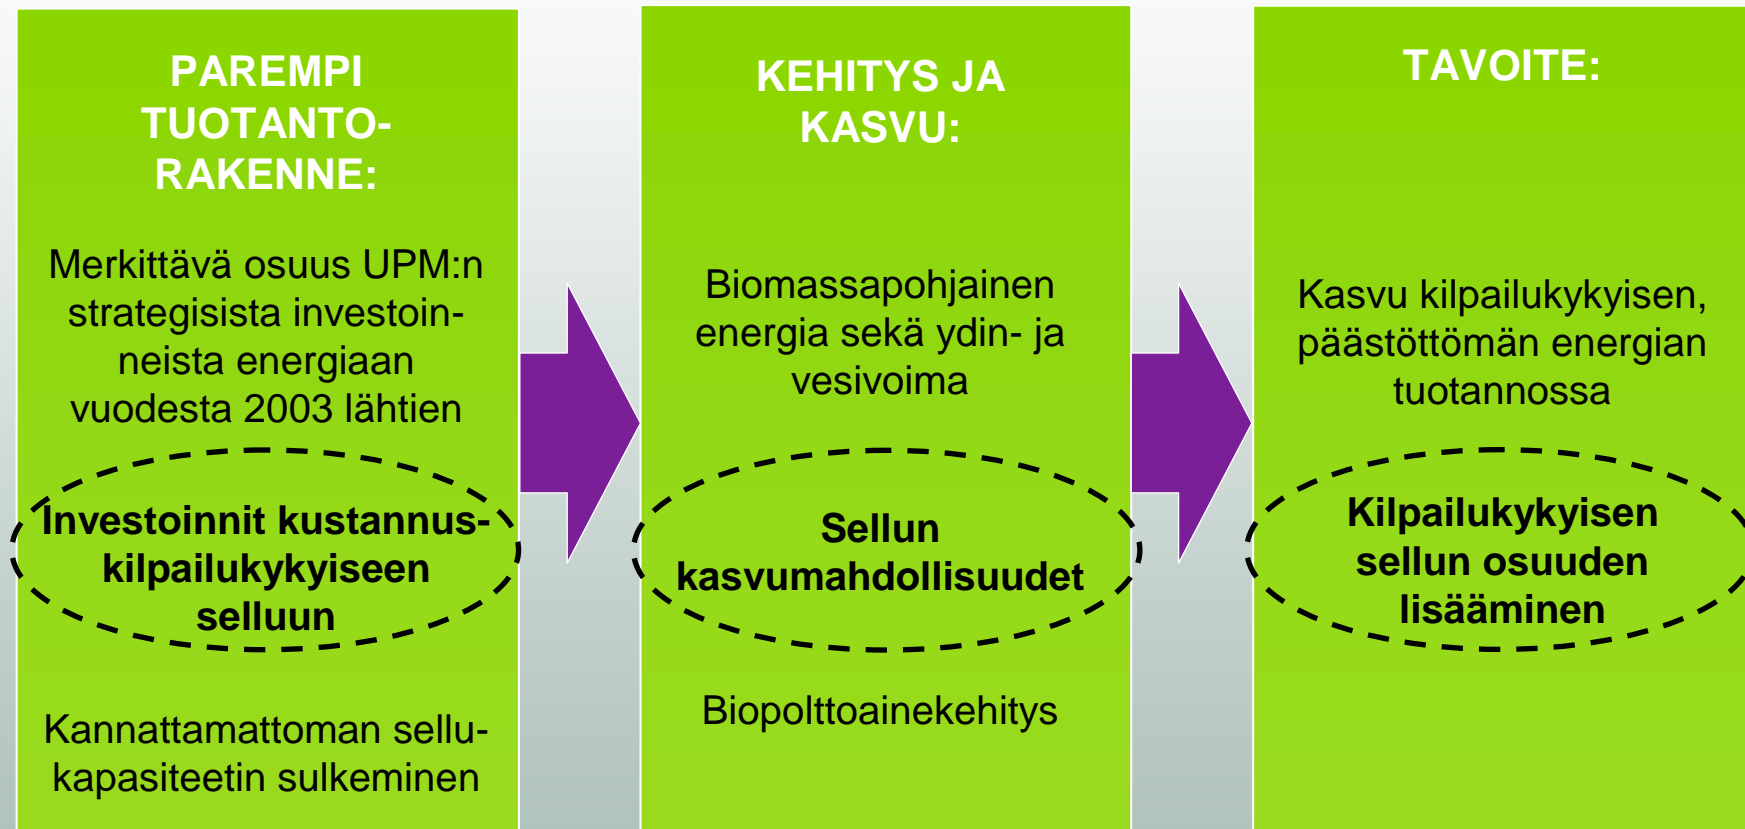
PAREMPI TUOTANTO-RAKENNE:

Merkittävä osuus UPM:n strategisista investoinneista energiaan vuodesta 2003 lähtien

Investoinnit kustannus-kilpailukykyiseen selluun

Kannattamattoman sellukapasiteetin sulkeminen

KEHITYS JA KASVU:

Biomassapohjainen energia sekä ydin- ja vesivoima

Sellun kasvumahdollisuudet

Biopolttoainekehitys

TAVOITE:

Kasvu kilpailukykyisen, päästöttömän energian tuotannossa

Kilpailukykyisen sellun osuuden lisääminen